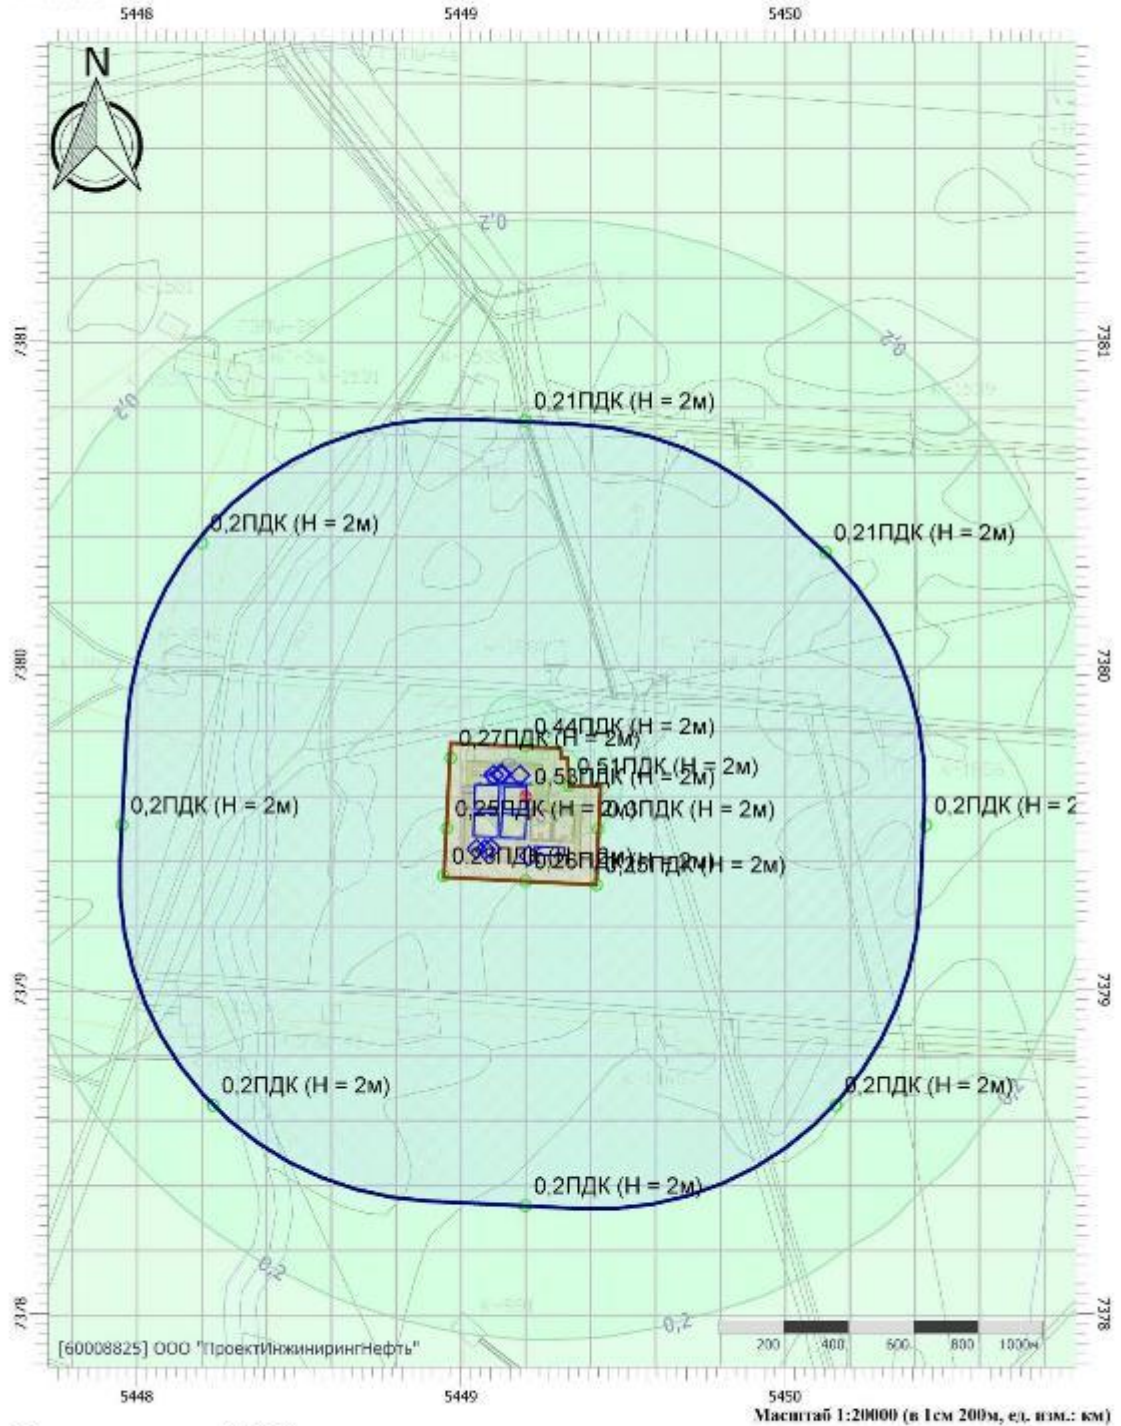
5448
5449
5450
N
0,2
7381
7381
0,2
0,2
0,21ПДК (H = 2м)
0,2ПДК (H = 2м)
0,21ПДК (H = 2м)
7380
7380
0,44ПДК (H = 2м)
0,27ПДК (H = 2м)
0,51ПДК (H = 2м)
0,53ПДК (H = 2м)
0,2ПДК (H = 2м)
0,25ПДК (H = 2м)
0,3ПДК (H = 2м)
0,2ПДК (H = 2
0,28ПДК (H = 2м)
0,26ПДК (H = 2м)
0,28ПДК (H = 2м)
7379
7379
0,2ПДК (H = 2м)
0,2ПДК (H = 2м)
0,2ПДК (H = 2м)
0,2
0,2
7378
7378
[60008825] ООО "ПроектИнжинирингНефть"
200
400
600
800
1000м
5448
5449
5450
Масштаб 1:20000 (в 1см 200м, ед. изм.: км)